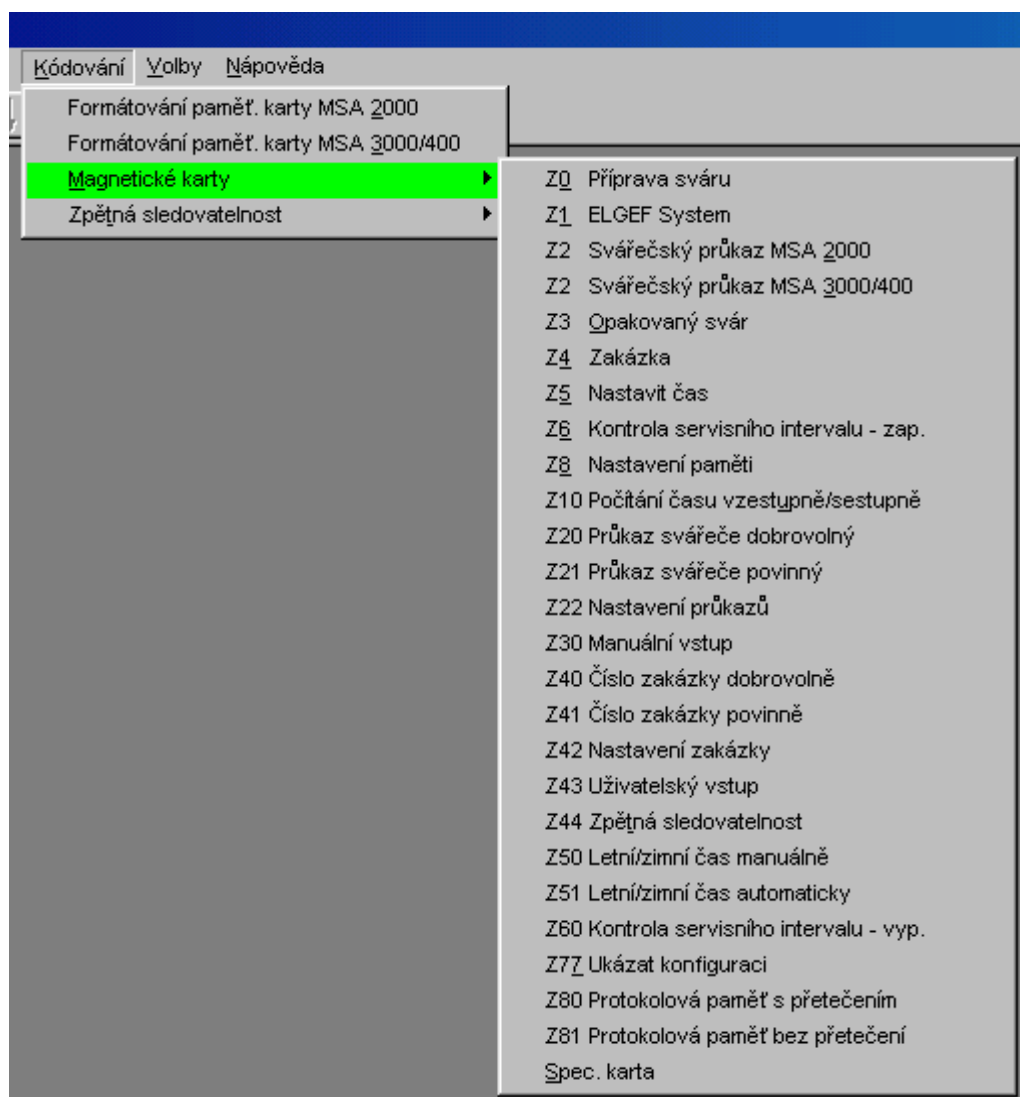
Kódování Volby Nápověda

Formátování paměť. karty MSA 2000
Formátování paměť. karty MSA 3000/400
Magnetické karty
Zpětná sledovatelnost

Z0 Příprava sváru
Z1 ELGEF System
Z2 Svářečský průkaz MSA 2000
Z2 Svářečský průkaz MSA 3000/400
Z3 Opakovaný svár
Z4 Zakázka
Z5 Nastavit čas
Z6 Kontrola servisního intervalu - zap.
Z8 Nastavení paměti
Z10 Počítání času vzestupně/sestupně
Z20 Průkaz svářeče dobrovolný
Z21 Průkaz svářeče povinný
Z22 Nastavení průkazů
Z30 Manuální vstup
Z40 Číslo zakázky dobrovolně
Z41 Číslo zakázky povinně
Z42 Nastavení zakázky
Z43 Uživatelský vstup
Z44 Zpětná sledovatelnost
Z50 Letní/zimní čas manuálně
Z51 Letní/zimní čas automaticky
Z60 Kontrola servisního intervalu - vyp.
Z77 Ukázat konfiguraci
Z80 Protokolová paměť s přetečením
Z81 Protokolová paměť bez přetečení
Spec. karta